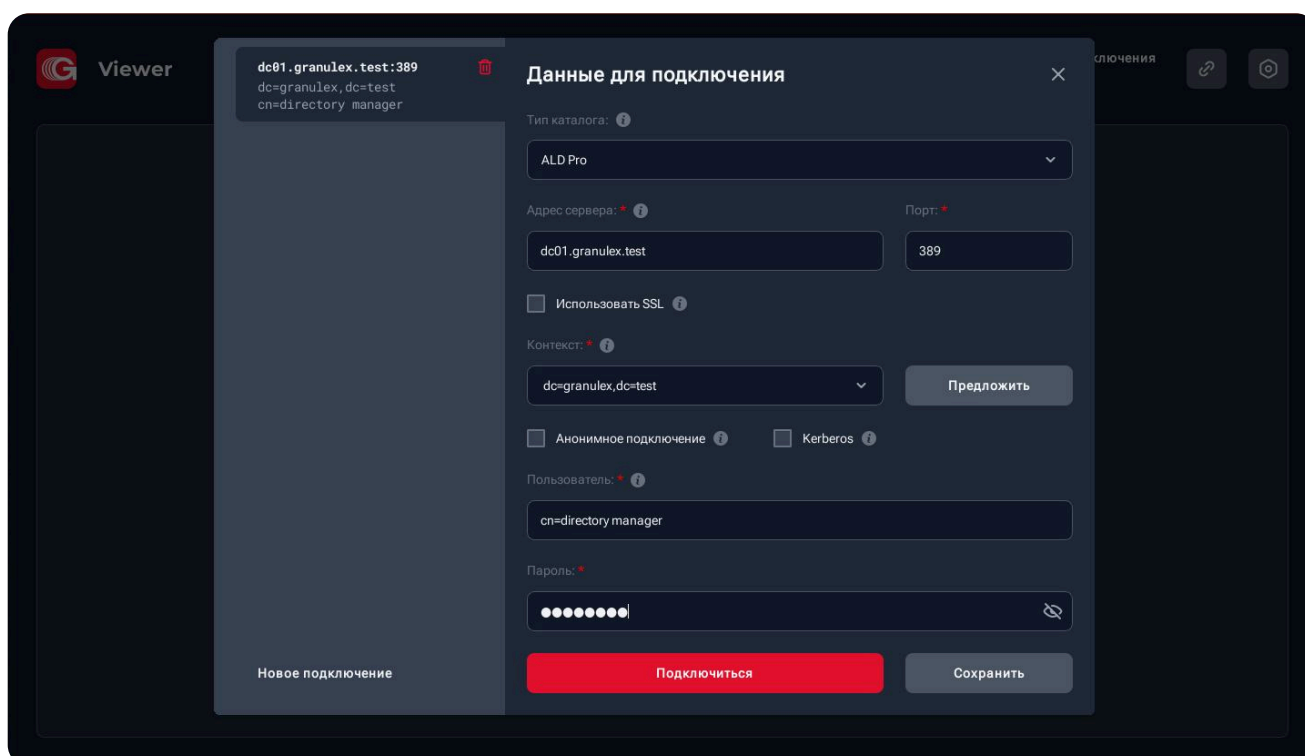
G Viewer

ключения

dc01.granulex.test:389
dc=granulex,dc=test
cn=directory manager

Новое подключение

Данные для подключения

×

Тип каталога:

ALD Pro

Адрес сервера: *

dc01.granulex.test

Порт: *

389

Использовать SSL

Контекст: *

dc=granulex,dc=test

Предложить

Анонимное подключение

Kerberos

Пользователь: *

cn=directory manager

Пароль: *

••••••••

Подключиться

Сохранить